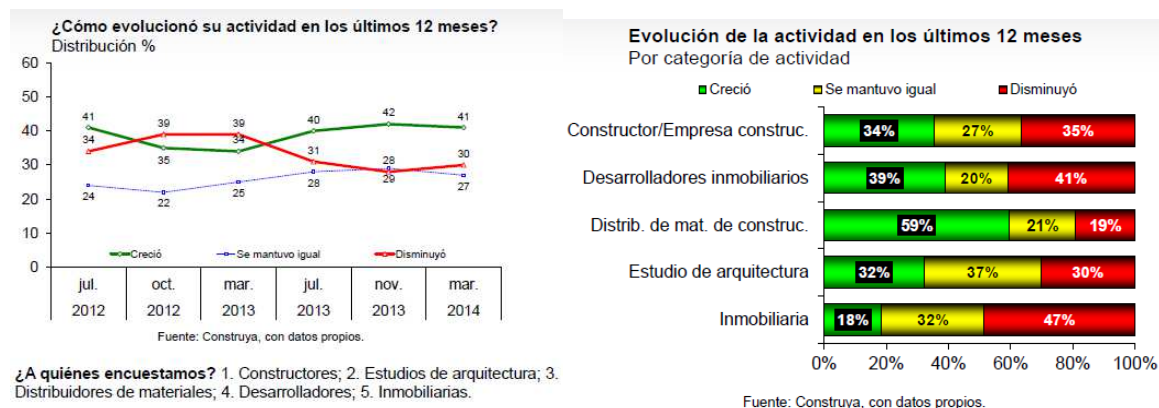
¿Cómo evolucionó su actividad en los últimos 12 meses?
Distribución %

60
50
40
30
20
10
0

41 35 34 40 42 41
34 39 39 31 28 30
24 22 25 28 29 27

Creció
Se mantuvo igual
Disminuyó

| jul. 2012 | oct. 2012 | mar. 2013 | jul. 2013 | nov. 2013 | mar. 2014 |
|---|---|---|---|---|---|

Fuente: Construya, con datos propios.

¿A quiénes encuestamos? 1. Constructores; 2. Estudios de arquitectura; 3. Distribuidores de materiales; 4. Desarrolladores; 5. Inmobiliarias.

Evolución de la actividad en los últimos 12 meses
Por categoría de actividad

Creció
Se mantuvo igual
Disminuyó

| | Creció | Se mantuvo igual | Disminuyó |
|---|---|---|---|
| Constructor/Empresa construc. | 34% | 27% | 35% |
| Desarrolladores inmobiliarios | 39% | 20% | 41% |
| Distrib. de mat. de construc. | 59% | 21% | 19% |
| Estudio de arquitectura | 32% | 37% | 30% |
| Inmobiliaria | 18% | 32% | 47% |

0% 20% 40% 60% 80% 100%

Fuente: Construya, con datos propios.